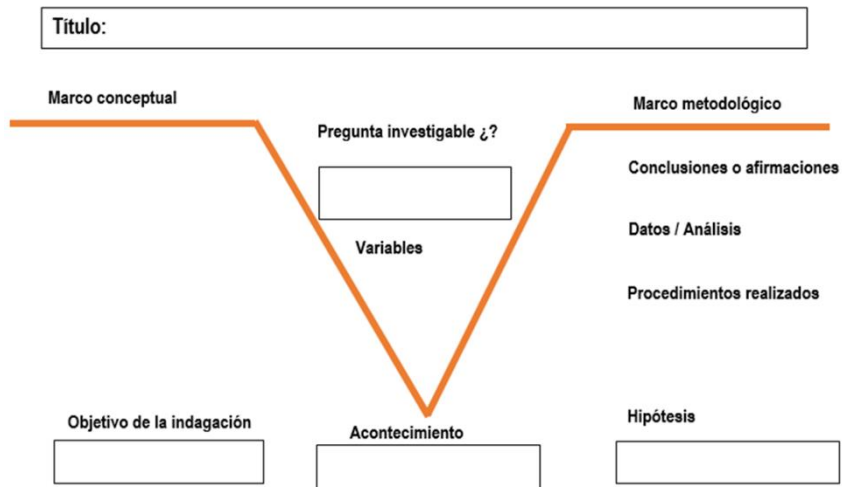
Título:

Marco conceptual

Pregunta investigable ¿?

Variables

Marco metodológico

Conclusiones o afirmaciones

Datos / Análisis

Procedimientos realizados

Objetivo de la indagación

Acontecimiento

Hipótesis